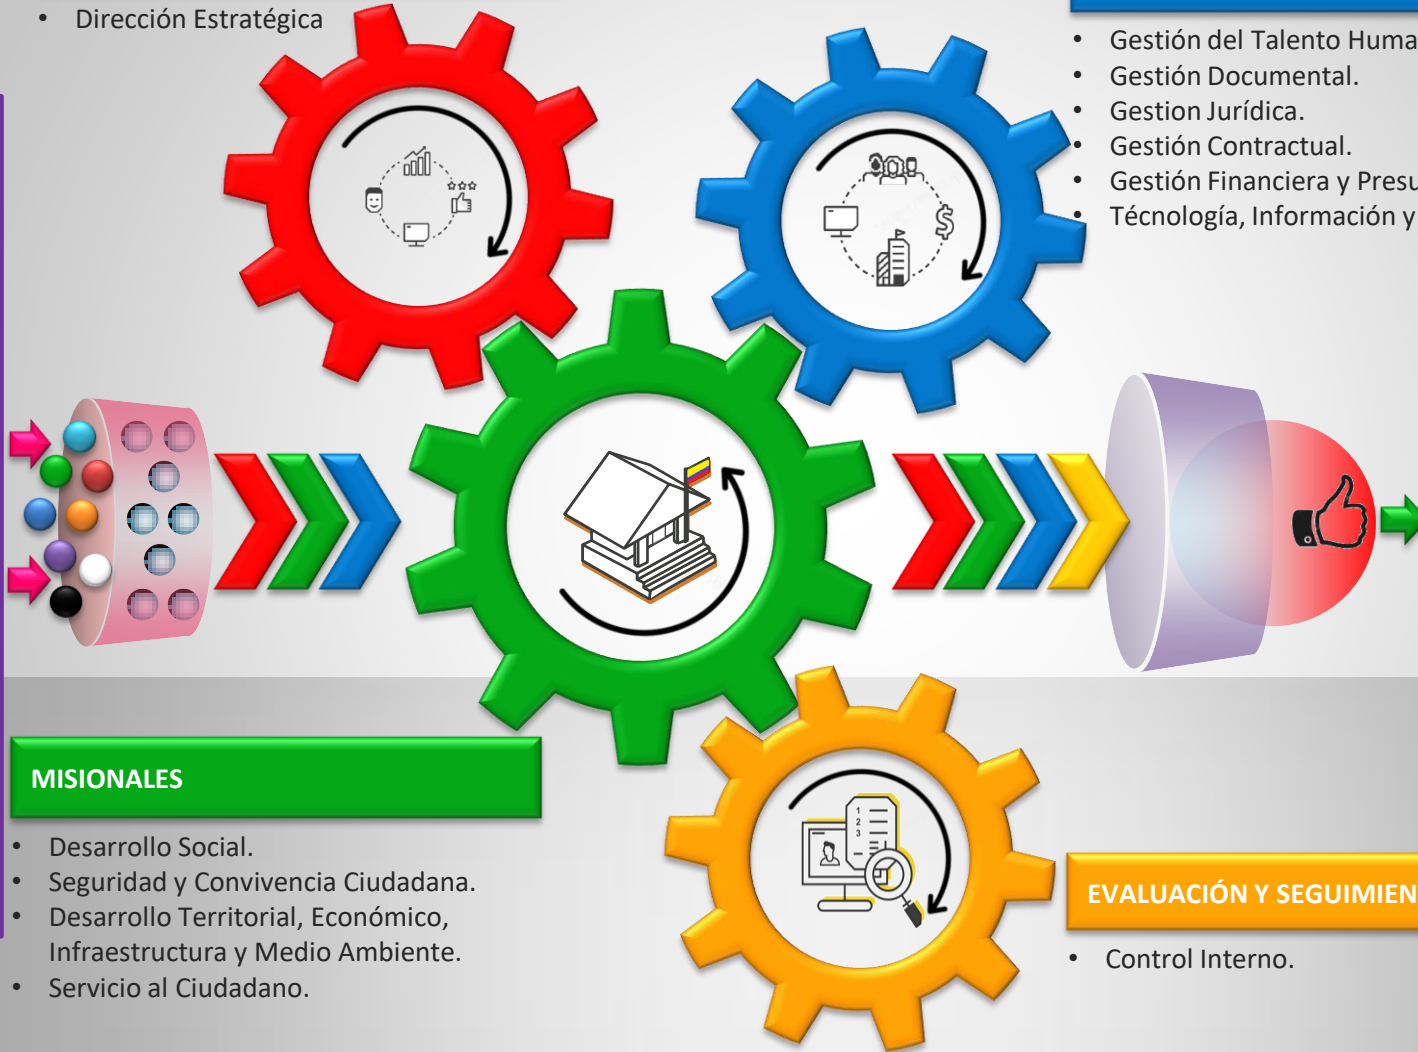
• Dirección Estratégica

• Gestión del Talento Huma
• Gestión Documental.
• Gestion Jurídica.
• Gestión Contractual.
• Gestión Financiera y Presu
• Técnología, Información y

MISIONALES

• Desarrollo Social.
• Seguridad y Convivencia Ciudadana.
• Desarrollo Territorial, Económico, Infraestructura y Medio Ambiente.
• Servicio al Ciudadano.

EVALUACIÓN Y SEGUIMIEN

• Control Interno.